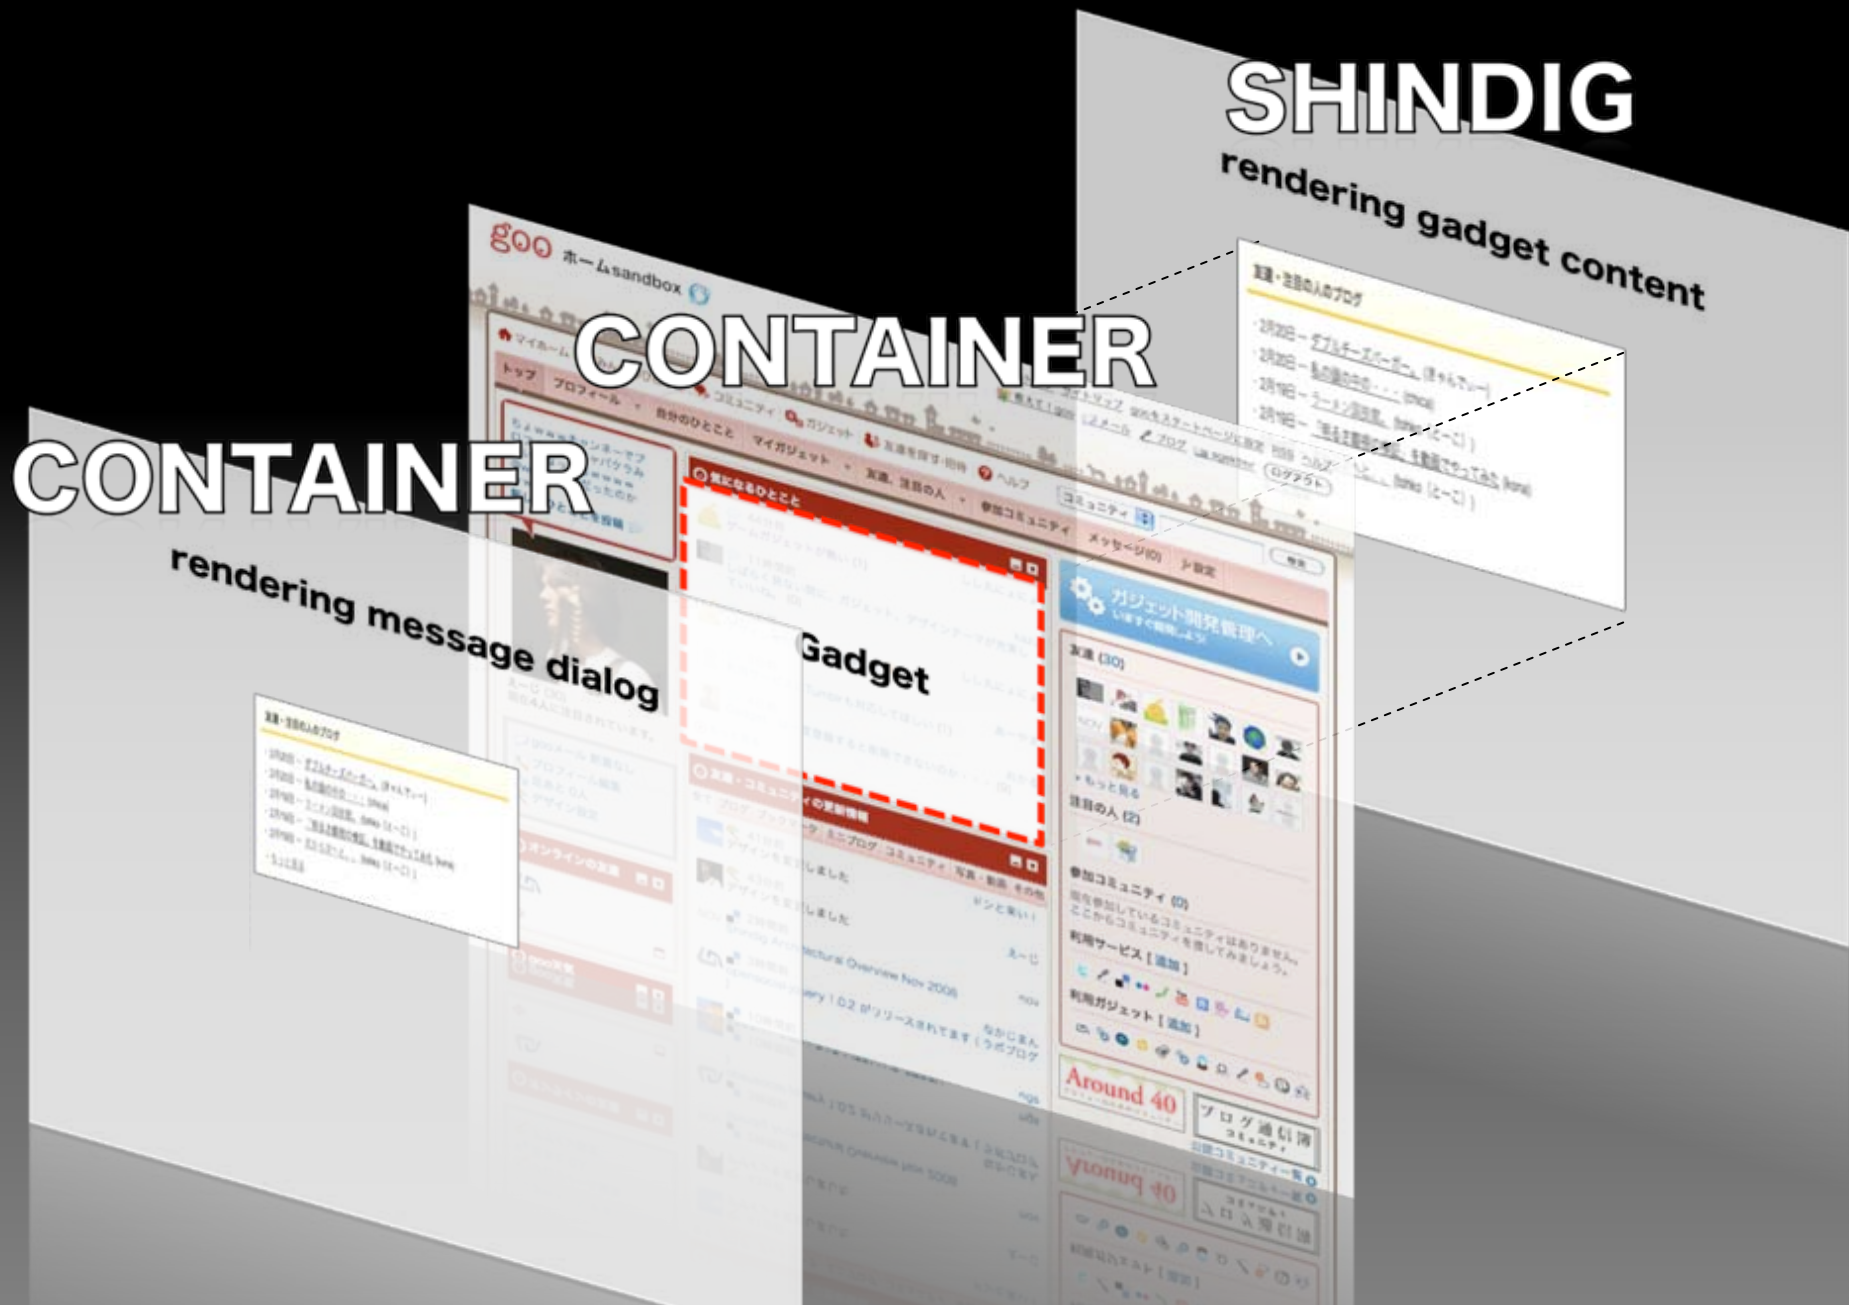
SHINDIG
rendering gadget content

goo ホーム sandbox

CONTAINER

CONTAINER
rendering message dialog

Gadget

ガジェット開発管理へ

友達 (30)

注目の人 (2)

参加コミュニティ (0)

利用サービス [追加]

利用ガジェット [追加]

Around 40

ブログ通信簿